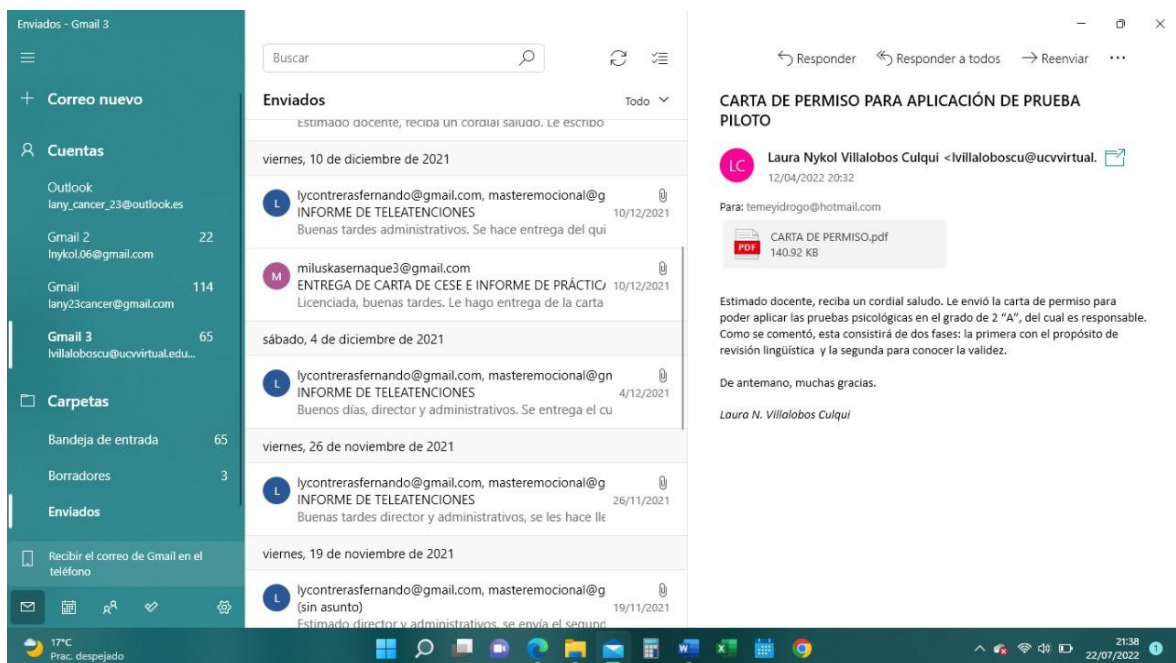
Enviados - Gmail 3

Correo nuevo

Cuentas

Outlook
lany_cancer_23@outlook.es

Gmail 2 22
lnykol.06@gmail.com

Gmail 114
lany23cancer@gmail.com

Gmail 3 65
lvillaloboscu@ucvvirtual.edu...

Carpetas

Bandeja de entrada 65

Borradores 3

Enviados

Recibir el correo de Gmail en el teléfono

Buscar

Enviados Todo

Estimado docente, reciba un cordial saludo. Le escribo

viernes, 10 de diciembre de 2021

lycontrerasfernando@gmail.com, masteremocional@g
INFORME DE TELEATENCIONES 10/12/2021
Buenas tardes administrativos. Se hace entrega del qui

miluskasernaque3@gmail.com
ENTREGA DE CARTA DE CESE E INFORME DE PRÁCTICA 10/12/2021
Licenciada, buenas tardes. Le hago entrega de la carta

sábado, 4 de diciembre de 2021

lycontrerasfernando@gmail.com, masteremocional@gn
INFORME DE TELEATENCIONES 4/12/2021
Buenos días, director y administrativos. Se entrega el cu

viernes, 26 de noviembre de 2021

lycontrerasfernando@gmail.com, masteremocional@g
INFORME DE TELEATENCIONES 26/11/2021
Buenas tardes director y administrativos, se les hace lle

viernes, 19 de noviembre de 2021

lycontrerasfernando@gmail.com, masteremocional@g
(sin asunto) 19/11/2021
Estimado director y administrativos, se envía el segund

Responder Responder a todos Reenviar

CARTA DE PERMISO PARA APLICACIÓN DE PRUEBA PILOTO

LC Laura Nykol Villalobos Culqui <lvillaloboscu@ucvvirtual.
12/04/2022 20:32

Para: temeyidrogo@hotmail.com

CARTA DE PERMISO.pdf
140.92 KB

Estimado docente, reciba un cordial saludo. Le envió la carta de permiso para poder aplicar las pruebas psicológicas en el grado de 2 "A", del cual es responsable. Como se comentó, esta consistirá de dos fases: la primera con el propósito de revisión lingüística y la segunda para conocer la validez.

De antemano, muchas gracias.

Laura N. Villalobos Culqui

17°C
Prac. despejado

21:38
22/07/2022